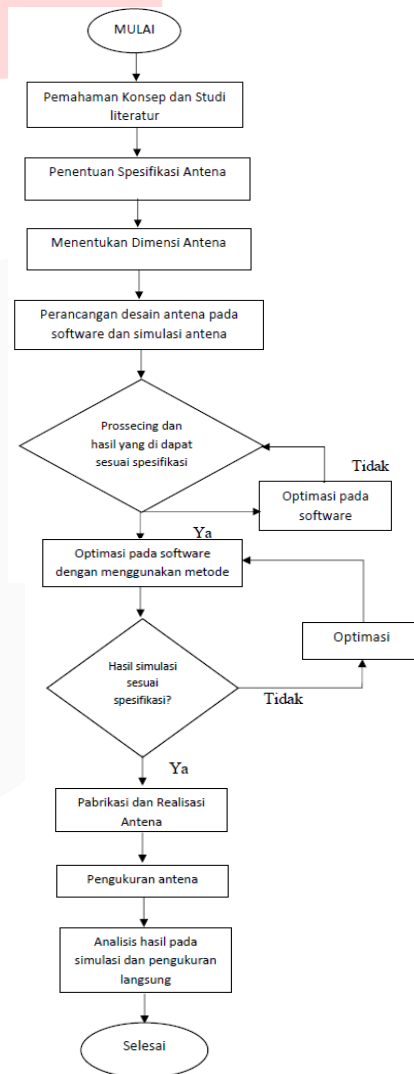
MULAI

Pemahaman Konsep dan Studi literatur

Penentuan Spesifikasi Antena

Menentukan Dimensi Antena

Perancangan desain antena pada software dan simulasi antena

Prossecing dan hasil yang di dapat sesuai spesifikasi

Tidak

Optimasi pada software

Ya

Optimasi pada software dengan menggunakan metode

Optimasi

Hasil simulasi sesuai spesifikasi?

Tidak

Ya

Pabrikasi dan Realisasi Antena

Pengukuran antena

Analisis hasil pada simulasi dan pengukuran langsung

Selesai